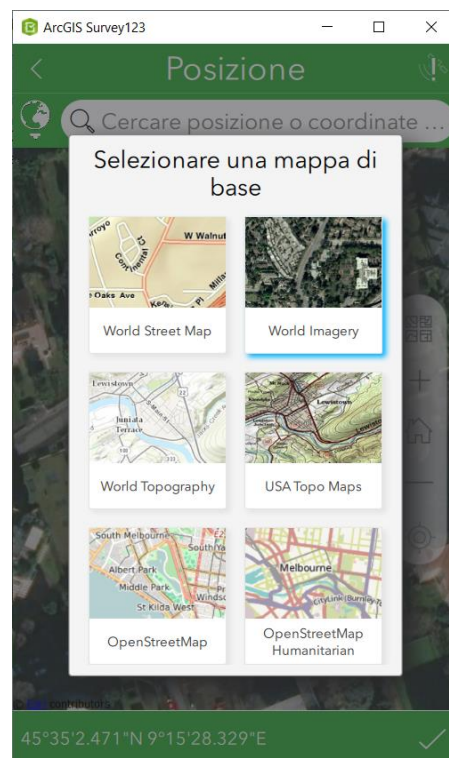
ArcGIS Survey123

Posizione

Cercare posizione o coordinate ...

Selezionare una mappa di base

rroyo
W Walnut
Continental Ct
Oaks Ave
Ke
Pl

World Street Map

World Imagery

Lewistown
Juniata Terrace

World Topography

Lewistown

USA Topo Maps

South Melbourne
South Ya
Albert Park
Middle Park
Windsc
St Kilda West

OpenStreetMap

Melbourne
CityLink (Burnley T

OpenStreetMap Humanitarian

contributors

45°35'2.471"N 9°15'28.329"E